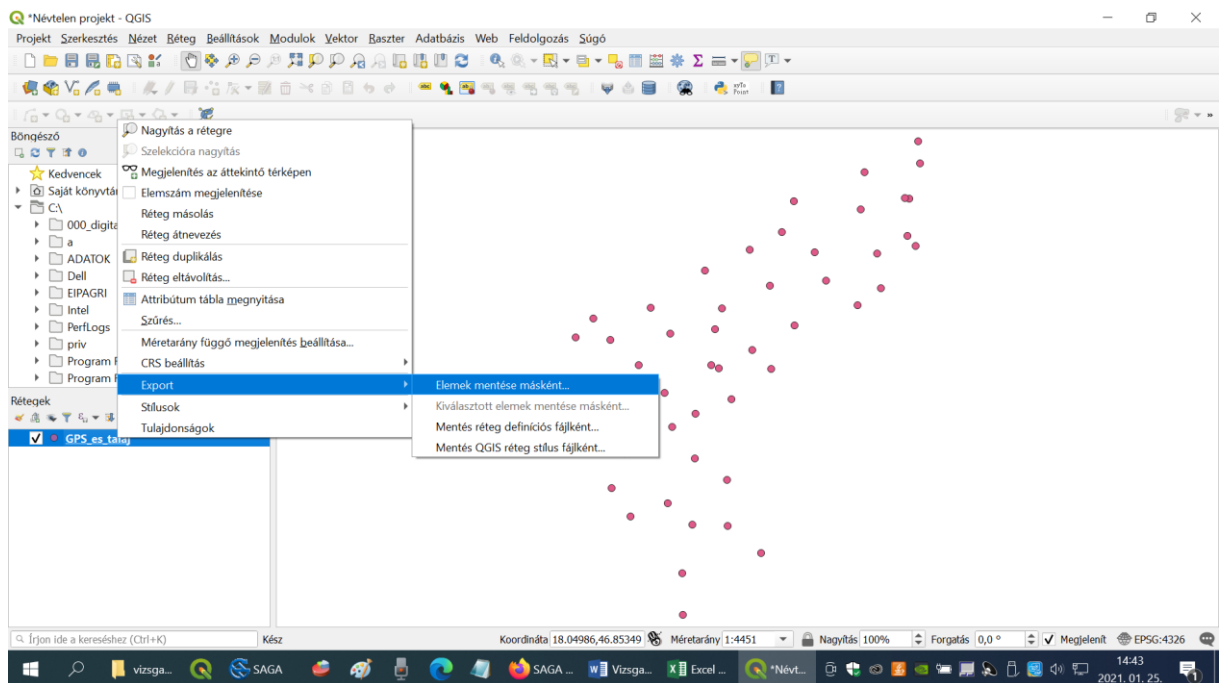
*Névtelen projekt - QGIS

Projekt Szerkesztés Nézet Réteg Beállítások Modulok Vektor Raszter Adatbázis Web Feldolgozás Súgó

Böngésző

Kedvencek
Saját könyvtár
C:\
000_digita
a
ADATOK
Dell
EIPAGRI
Intel
PerfLogs
priv
Program F
Program F

Rétegek

GPS_es_talaj

Nagyítás a rétegre
Szelekcióra nagyítás
Megjelenítés az áttekintő térképen
Elemszám megjelenítése
Réteg másolás
Réteg átnevezés
Réteg duplikálás
Réteg eltávolítás...
Attribútum tábla megnyitása
Szűrés...
Méretarány függő megjelenítés beállítása...
CRS beállítás
Export
Stílusok
Tulajdonságok

Elemek mentése másként...
Kiválasztott elemek mentése másként...
Mentés réteg definíciós fájlként...
Mentés QGIS réteg stílus fájlként...

Írjon ide a kereséshez (Ctrl+K)
Kész
Koordináta 18.04986,46.85349
Méretarány 1:4451
Nagyítás 100%
Forgatás 0,0 °
Megjelenít
EPSG:4326

vizsga...
SAGA
SAGA ...
Vizsga...
Excel ...
*Névt...
14:43
2021. 01. 25.